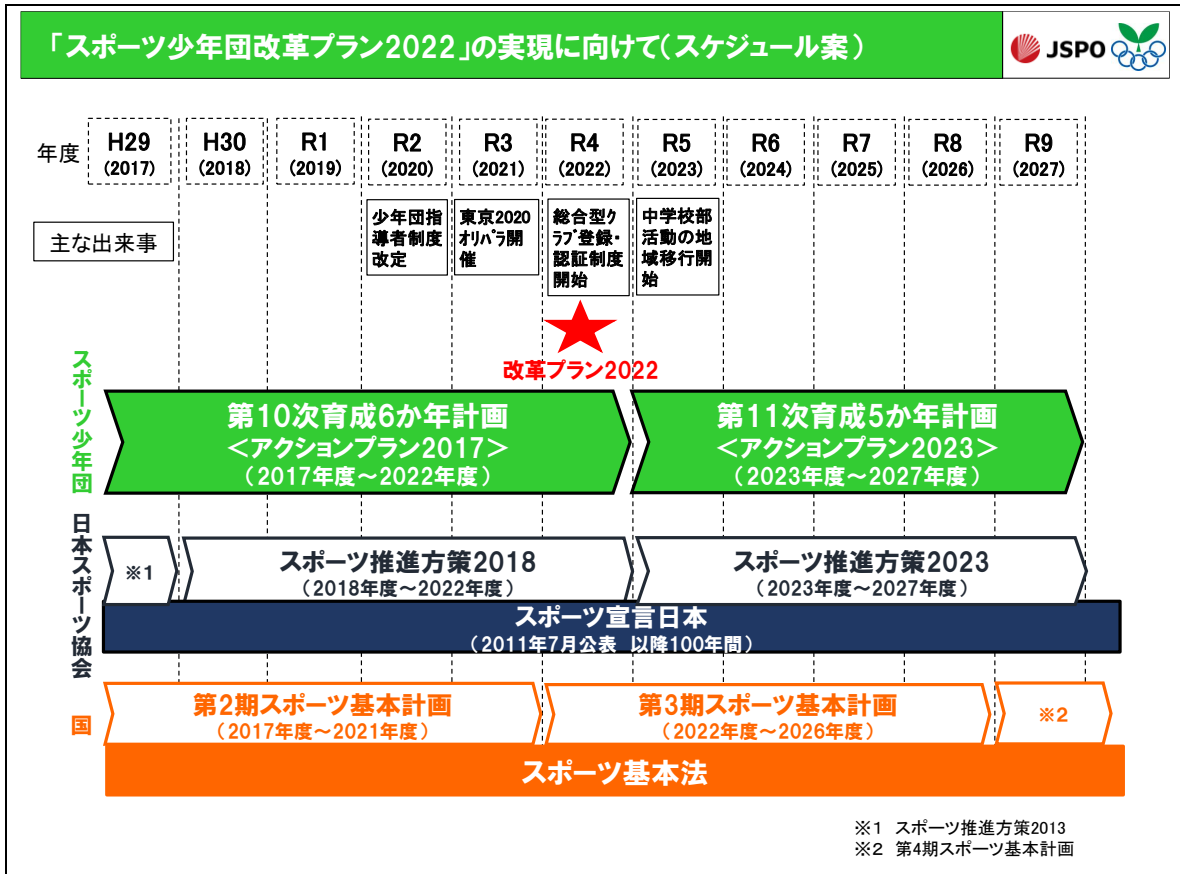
「スポーツ少年団改革プラン2022」の実現に向けて(スケジュール案)

JSPO

| 年度 | H29 (2017) | H30 (2018) | R1 (2019) | R2 (2020) | R3 (2021) | R4 (2022) | R5 (2023) | R6 (2024) | R7 (2025) | R8 (2026) | R9 (2027) |
|---|---|---|---|---|---|---|---|---|---|---|---|
| 主な出来事 | | | | 少年団指導者制度改定 | 東京2020オリパラ開催 | 総合型クラブ登録・認証制度開始 | 中学校部活動の地域移行開始 | | | | |

改革プラン2022

スポーツ少年団

第10次育成6か年計画
<アクションプラン2017>
(2017年度~2022年度)

第11次育成5か年計画
<アクションプラン2023>
(2023年度~2027年度)

日本スポーツ協会

※1

スポーツ推進方策2018
(2018年度~2022年度)

スポーツ推進方策2023
(2023年度~2027年度)

スポーツ宣言日本
(2011年7月公表 以降100年間)

国

第2期スポーツ基本計画
(2017年度~2021年度)

第3期スポーツ基本計画
(2022年度~2026年度)

※2

スポーツ基本法

※1 スポーツ推進方策2013
※2 第4期スポーツ基本計画